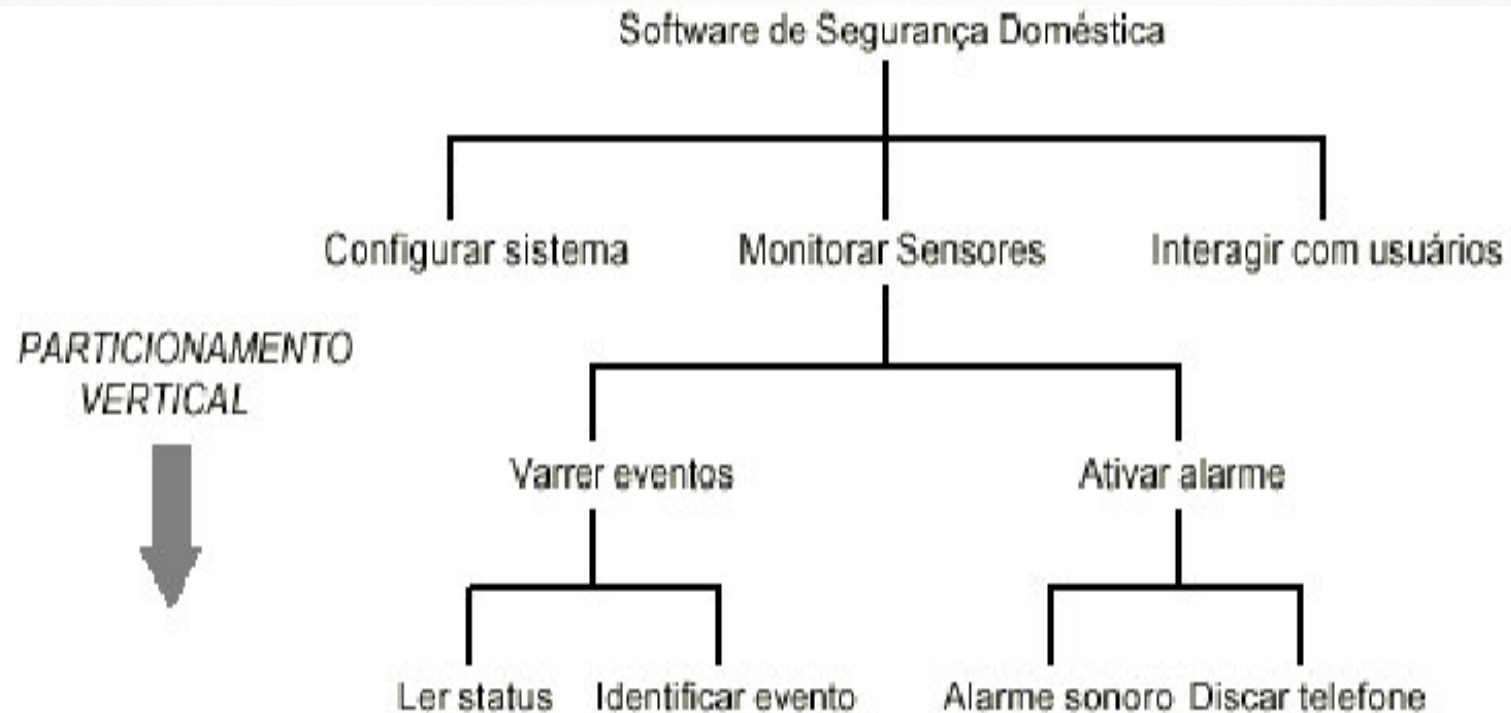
Software de Segurança Doméstica

Configurar sistema

Monitorar Sensores

Interagir com usuários

PARTICIONAMENTO VERTICAL

Varrer eventos

Ativar alarme

Ler status

Identificar evento

Alarme sonoro

Discar telefone